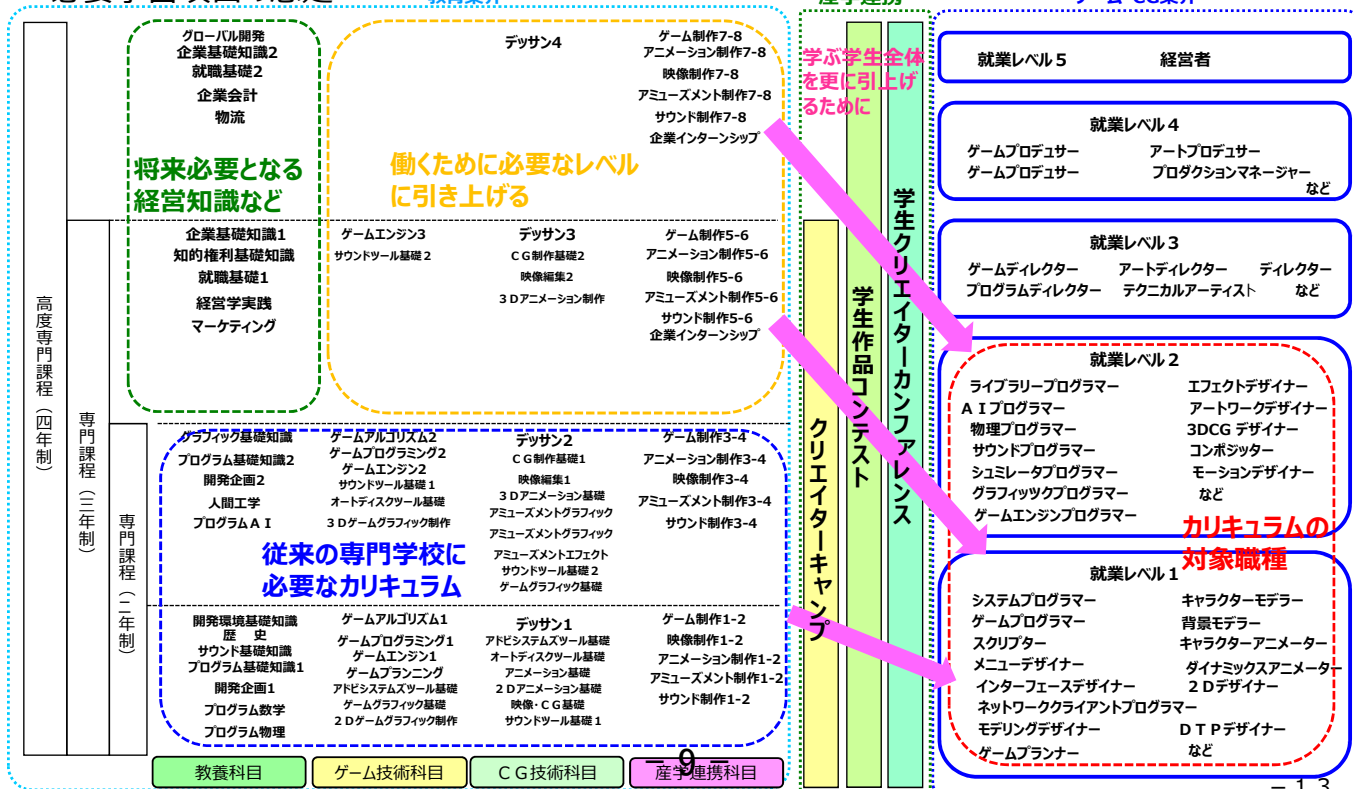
高度専門課程（四年制）

専門課程（三年制）

専門課程（二年制）

グローバル開発
企業基礎知識2
就職基礎2
企業会計
物流

将来必要となる経営知識など

デッサン4

ゲーム制作7-8
アニメーション制作7-8
映像制作7-8
アミューズメント制作7-8
サウンド制作7-8
企業インターンシップ

働くために必要なレベルに引き上げる

企業基礎知識1
知的権利基礎知識
就職基礎1
経営学実践
マーケティング

ゲームエンジン3
サウンドツール基礎２

デッサン3
ＣＧ制作基礎2
映像編集2
３Ｄアニメーション制作

ゲーム制作5-6
アニメーション制作5-6
映像制作5-6
アミューズメント制作5-6
サウンド制作5-6
企業インターンシップ

グラフィック基礎知識
プログラム基礎知識2
開発企画2
人間工学
プログラムＡＩ

ゲームアルゴリズム2
ゲームプログラミング2
ゲームエンジン2
サウンドツール基礎１
オートディスクツール基礎
３Ｄゲームグラフィック制作

デッサン2
ＣＧ制作基礎1
映像編集1
３Ｄアニメーション基礎
アミューズメントグラフィック
アミューズメントグラフィック
アミューズメントエフェクト
サウンドツール基礎２
ゲームグラフィック基礎

ゲーム制作3-4
アニメーション制作3-4
映像制作3-4
アミューズメント制作3-4
サウンド制作3-4

従来の専門学校に必要なカリキュラム

開発環境基礎知識
歴　史
サウンド基礎知識
プログラム基礎知識1
開発企画1
プログラム数学
プログラム物理

ゲームアルゴリズム1
ゲームプログラミング1
ゲームエンジン1
ゲームプランニング
アドビシステムズツール基礎
ゲームグラフィック基礎
２Ｄゲームグラフィック制作

デッサン1
アドビシステムズツール基礎
オートディスクツール基礎
アニメーション基礎
２Ｄアニメーション基礎
映像・ＣＧ基礎
サウンドツール基礎１

ゲーム制作1-2
映像制作1-2
アニメーション制作1-2
アミューズメント制作1-2
サウンド制作1-2

教養科目　ゲーム技術科目　ＣＧ技術科目　産学連携科目

－9－

学ぶ学生全体を更に引上げるために

クリエイターキャンプ

学生作品コンテスト

学生クリエイターカンファレンス

就業レベル５　経営者

就業レベル４
ゲームプロデュサー　アートプロデュサー
ゲームプロデュサー　プロダクションマネージャー
など

就業レベル３
ゲームディレクター　アートディレクター　ディレクター
プログラムディレクター　テクニカルアーティスト　など

就業レベル２
ライブラリープログラマー　エフェクトデザイナー
ＡＩプログラマー　アートワークデザイナー
物理プログラマー　3DCG デザイナー
サウンドプログラマー　コンポジッター
シュミレータプログラマー　モーションデザイナー
グラフィッツクプログラマー　など
ゲームエンジンプログラマー

カリキュラムの対象職種

就業レベル１
システムプログラマー　キャラクターモデラー
ゲームプログラマー　背景モデラー
スクリプター　キャラクターアニメーター
メニューデザイナー　ダイナミックスアニメーター
インターフェースデザイナー　２Ｄデザイナー
ネットワーククライアントプログラマー
モデリングデザイナー　ＤＴＰデザイナー
ゲームプランナー　など

－１３